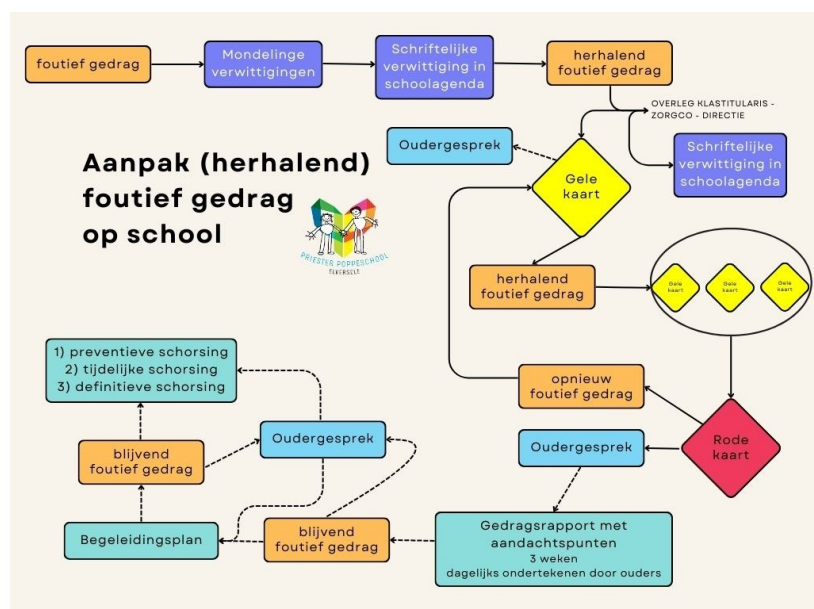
foutief gedrag

Mondelinge verwittigingen

Schriftelijke verwittiging in schoolagenda

herhalend foutief gedrag

OVERLEG KLASTITULARIS - ZORGCO - DIRECTIE

Oudergesprek

Gele kaart

Schriftelijke verwittiging in schoolagenda

Aanpak (herhalend) foutief gedrag op school

PRIESTER POPPESCHOOL TIENSELT

herhalend foutief gedrag

Gele kaart

Gele kaart

Gele kaart

1) preventieve schorsing
2) tijdelijke schorsing
3) definitieve schorsing

opnieuw foutief gedrag

blijvend foutief gedrag

Oudergesprek

Oudergesprek

Rode kaart

Begeleidingsplan

blijvend foutief gedrag

Gedragsrapport met aandachtspunten
3 weken
dagelijks ondertekenen door ouders